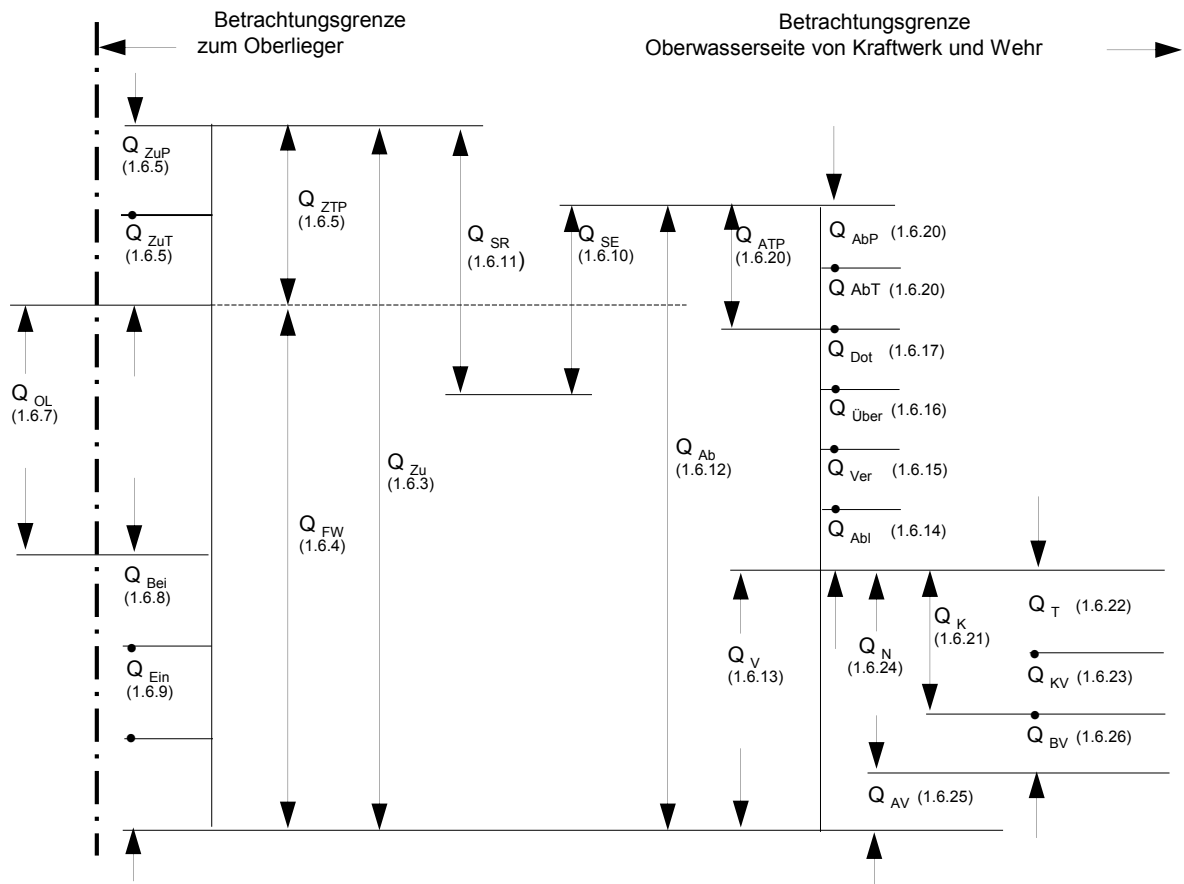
Betrachtungsgrenze zum Oberlieger

Betrachtungsgrenze Oberwasserseite von Kraftwerk und Wehr

$Q_{ZuP}$ (1.6.5)

$Q_{ZuT}$ (1.6.5)

$Q_{ZTP}$ (1.6.5)

$Q_{SR}$ (1.6.11)

$Q_{SE}$ (1.6.10)

$Q_{ATP}$ (1.6.20)

$Q_{AbP}$ (1.6.20)

$Q_{AbT}$ (1.6.20)

$Q_{Dot}$ (1.6.17)

$Q_{Über}$ (1.6.16)

$Q_{Ver}$ (1.6.15)

$Q_{Abl}$ (1.6.14)

$Q_{OL}$ (1.6.7)

$Q_{Zu}$ (1.6.3)

$Q_{Ab}$ (1.6.12)

$Q_{FW}$ (1.6.4)

$Q_{Bei}$ (1.6.8)

$Q_{Ein}$ (1.6.9)

$Q_{T}$ (1.6.22)

$Q_{K}$ (1.6.21)

$Q_{N}$ (1.6.24)

$Q_{V}$ (1.6.13)

$Q_{KV}$ (1.6.23)

$Q_{BV}$ (1.6.26)

$Q_{AV}$ (1.6.25)